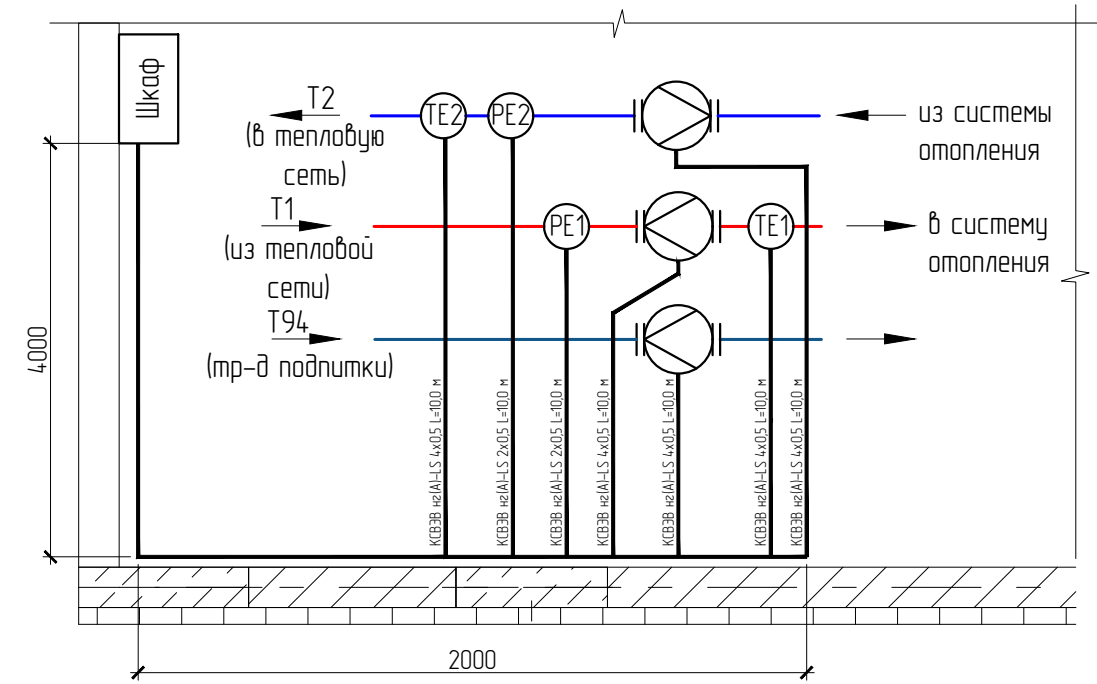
Шкаф

Т2
(в тепловую
сеть)

ТЕ2 РЕ2

из системы
отопления

Т1
(из тепловой
сети)

РЕ1 ТЕ1

в систему
отопления

Т94
(тр-д подпитки)

4000

КСВЗВ нг(A)-LS 4x0,5 L=10,0 м
КСВЗВ нг(A)-LS 2x0,5 L=10,0 м
КСВЗВ нг(A)-LS 2x0,5 L=10,0 м
КСВЗВ нг(A)-LS 4x0,5 L=10,0 м
КСВЗВ нг(A)-LS 4x0,5 L=10,0 м
КСВЗВ нг(A)-LS 4x0,5 L=10,0 м
КСВЗВ нг(A)-LS 4x0,5 L=10,0 м

2000